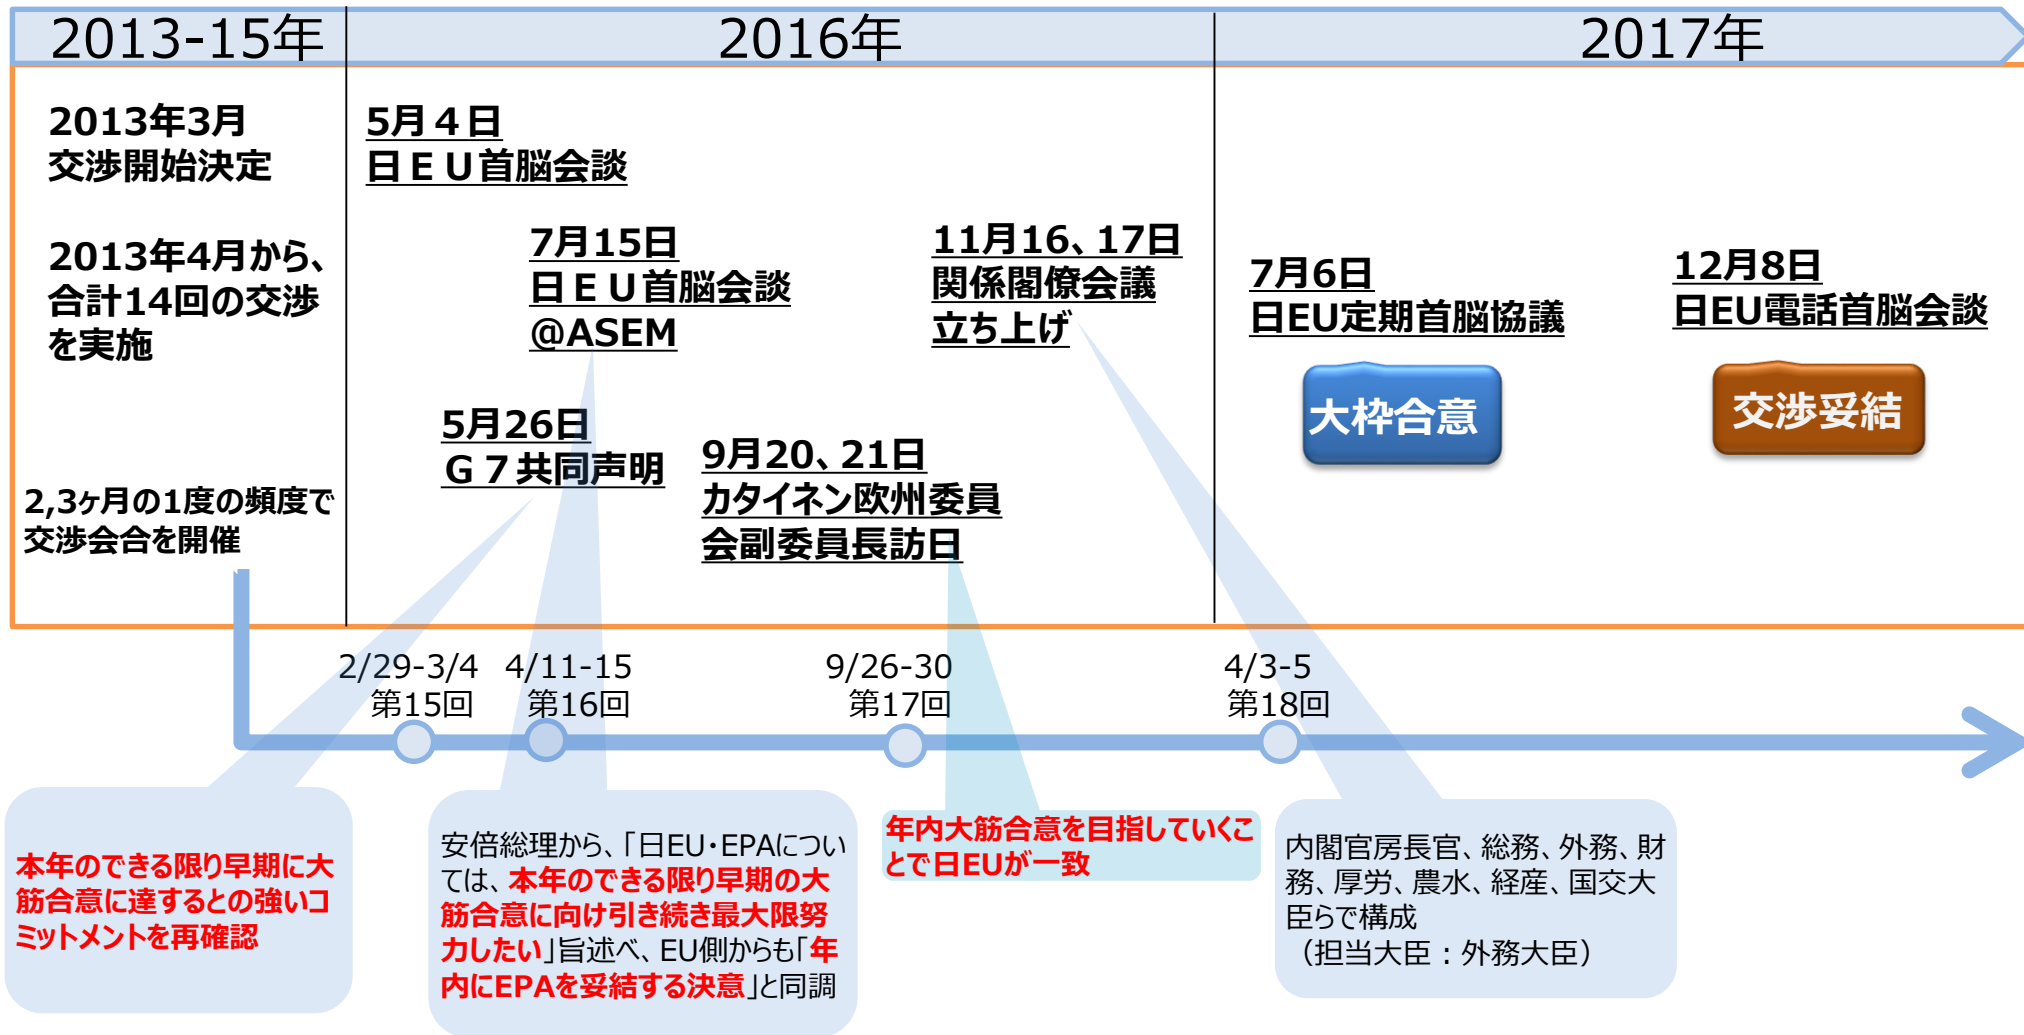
2013-15年

2016年

2017年

2013年3月
交渉開始決定

2013年4月から、合計14回の交渉を実施

2,3ヶ月の1度の頻度で交渉会合を開催

5月４日
日ＥＵ首脳会談

7月15日
日ＥＵ首脳会談
@ASEM

5月26日
Ｇ７共同声明

9月20、21日
カタイネン欧州委員会副委員長訪日

11月16、17日
関係閣僚会議
立ち上げ

7月6日
日EU定期首脳協議

大枠合意

12月8日
日EU電話首脳会談

交渉妥結

2/29-3/4
第15回

4/11-15
第16回

9/26-30
第17回

4/3-5
第18回

本年のできる限り早期に大筋合意に達するとの強いコミットメントを再確認

安倍総理から、「日EU･EPAについては、本年のできる限り早期の大筋合意に向け引き続き最大限努力したい」旨述べ、EU側からも「年内にEPAを妥結する決意」と同調

年内大筋合意を目指していくことで日EUが一致

内閣官房長官、総務、外務、財務、厚労、農水、経産、国交大臣らで構成
（担当大臣：外務大臣）